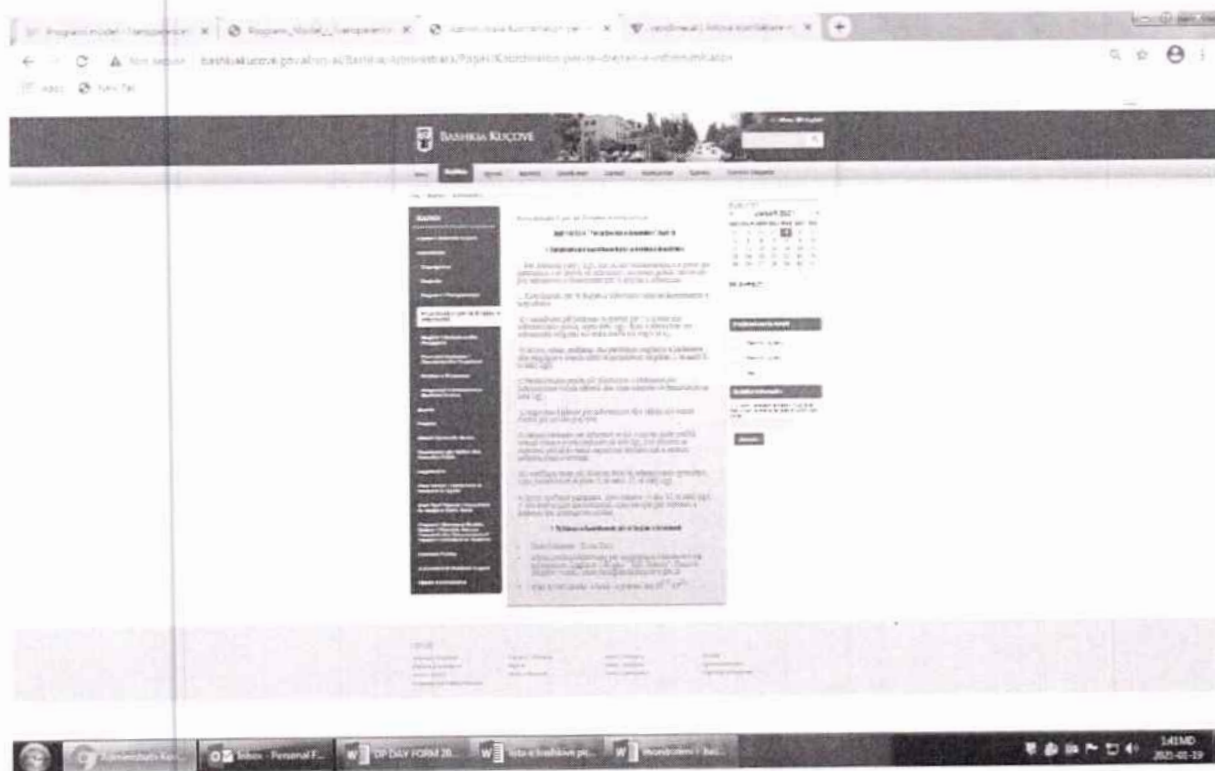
Programi model - transparencë | Program_Model_Transparenc | Koordinatori për të drejtën e informim | vendimet | Kthimi i Kombëtare

Not secure | bashkiakucove.gov.al/sq-al/Bashkia/Administrata/Pages/Koordinatori-per-te-drejten-e-informimit.aspx

Apps | New Tab

BASHKIA KUÇOVË

Bashkia

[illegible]

Koordinatori për të drejtën e informimit

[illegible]

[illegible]

Inbox - Personal F... | OP DAILY FORM 20... | lista e bashkive pë... | Vendimet e Bas...

1:41 MD
2021-01-29